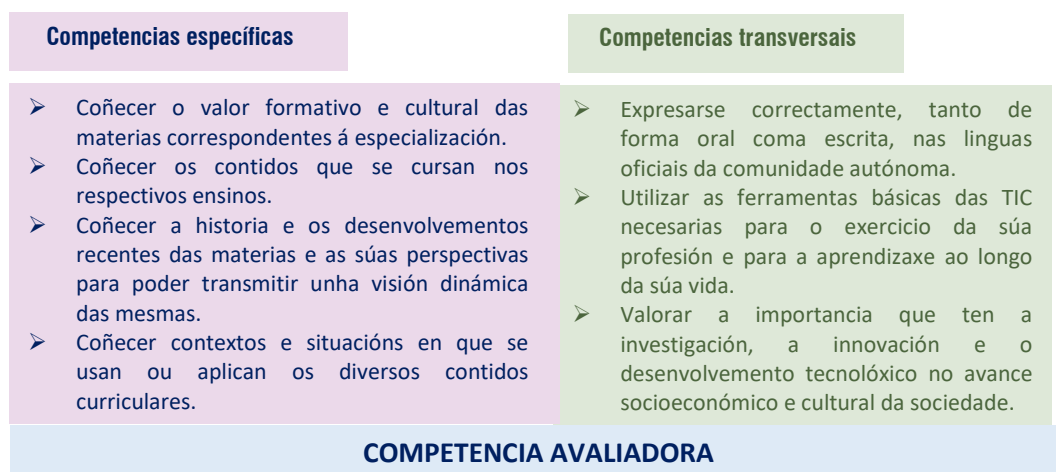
Competencias específicas

- Coñecer o valor formativo e cultural das materias correspondentes á especialización.
- Coñecer os contidos que se cursan nos respectivos ensinos.
- Coñecer a historia e os desenvolvementos recentes das materias e as súas perspectivas para poder transmitir unha visión dinámica das mesmas.
- Coñecer contextos e situacións en que se usan ou aplican os diversos contidos curriculares.

Competencias transversais

- Expresarse correctamente, tanto de forma oral coma escrita, nas linguas oficiais da comunidade autónoma.
- Utilizar as ferramentas básicas das TIC necesarias para o exercicio da súa profesión e para a aprendizaxe ao longo da súa vida.
- Valorar a importancia que ten a investigación, a innovación e o desenvolvemento tecnolóxico no avance socioeconómico e cultural da sociedade.

COMPETENCIA AVALIADORA